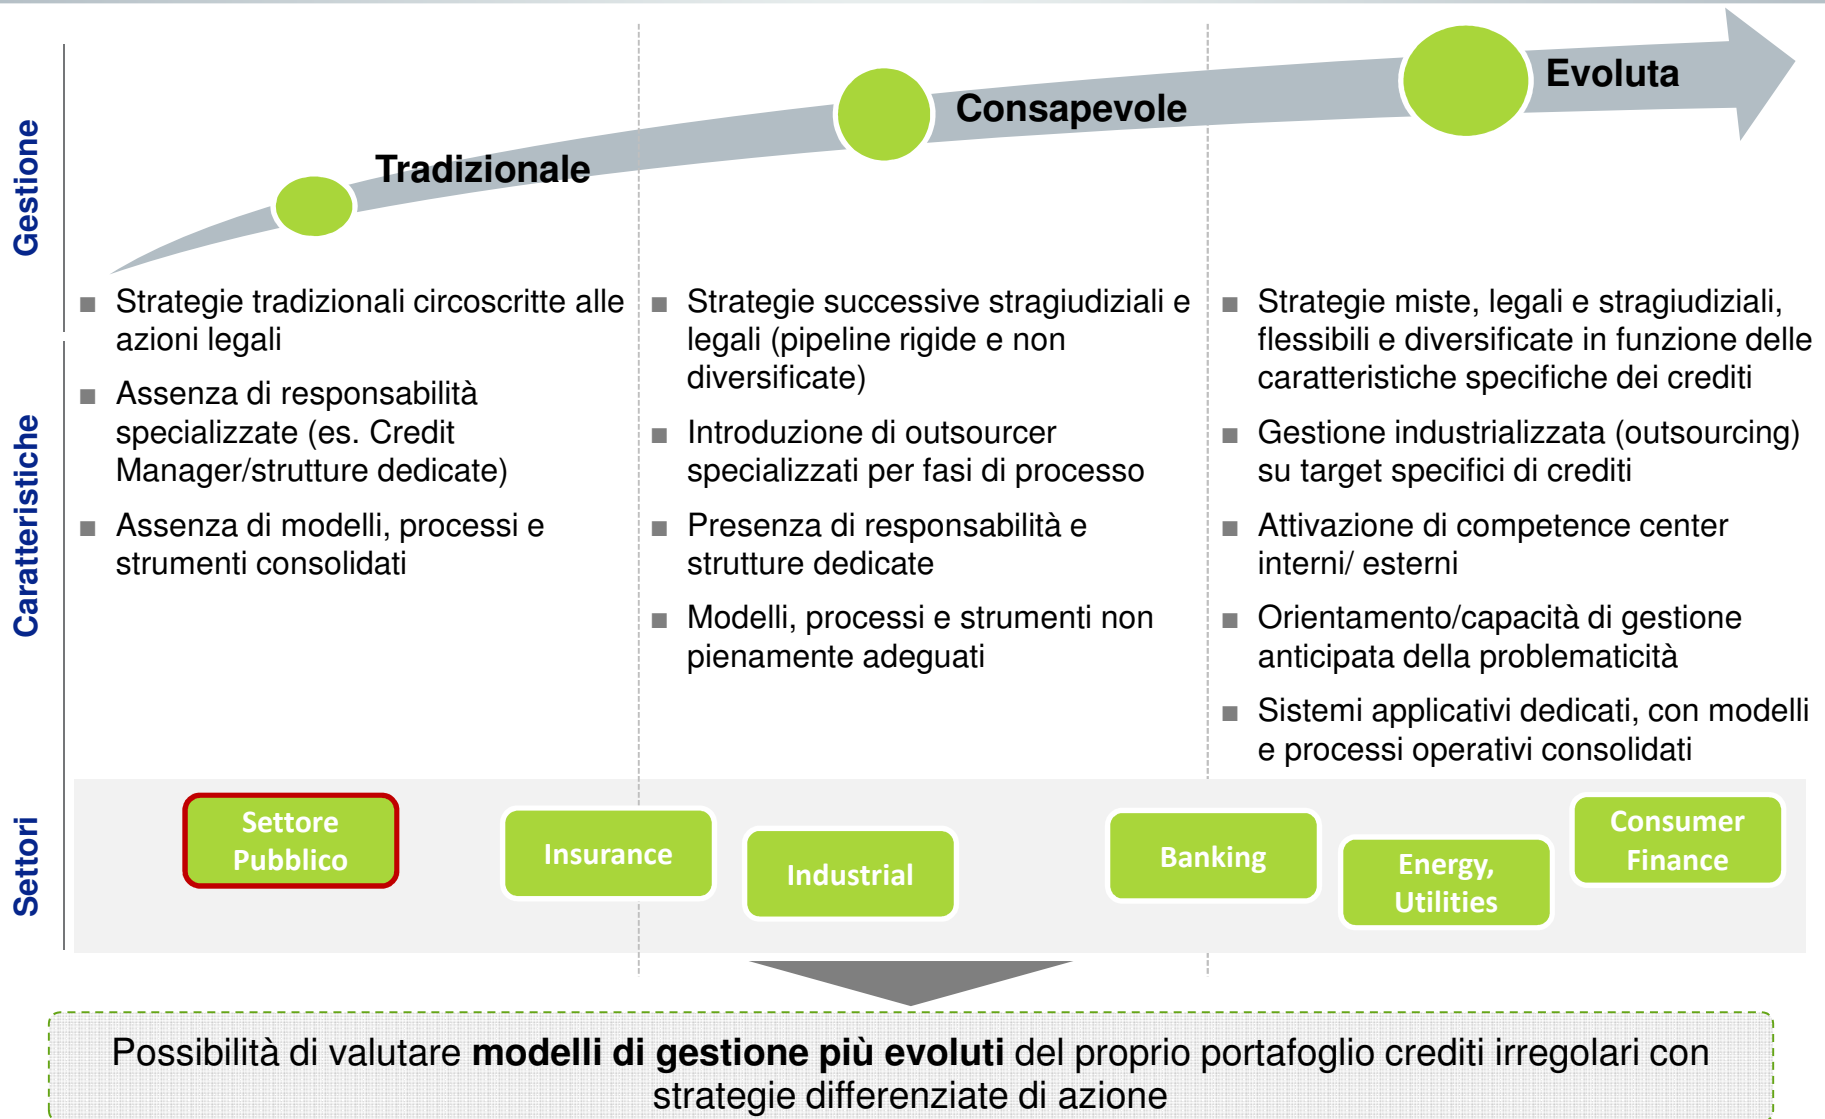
Gestione

Tradizionale

Consapevole

Evoluta

Caratteristiche

■ Strategie tradizionali circoscritte alle azioni legali

■ Assenza di responsabilità specializzate (es. Credit Manager/strutture dedicate)

■ Assenza di modelli, processi e strumenti consolidati

■ Strategie successive stragiudiziali e legali (pipeline rigide e non diversificate)

■ Introduzione di outsourcer specializzati per fasi di processo

■ Presenza di responsabilità e strutture dedicate

■ Modelli, processi e strumenti non pienamente adeguati

■ Strategie miste, legali e stragiudiziali, flessibili e diversificate in funzione delle caratteristiche specifiche dei crediti

■ Gestione industrializzata (outsourcing) su target specifici di crediti

■ Attivazione di competence center interni/ esterni

■ Orientamento/capacità di gestione anticipata della problematicità

■ Sistemi applicativi dedicati, con modelli e processi operativi consolidati

Settori

Settore Pubblico

Insurance

Industrial

Banking

Energy, Utilities

Consumer Finance

Possibilità di valutare **modelli di gestione più evoluti** del proprio portafoglio crediti irregolari con strategie differenziate di azione